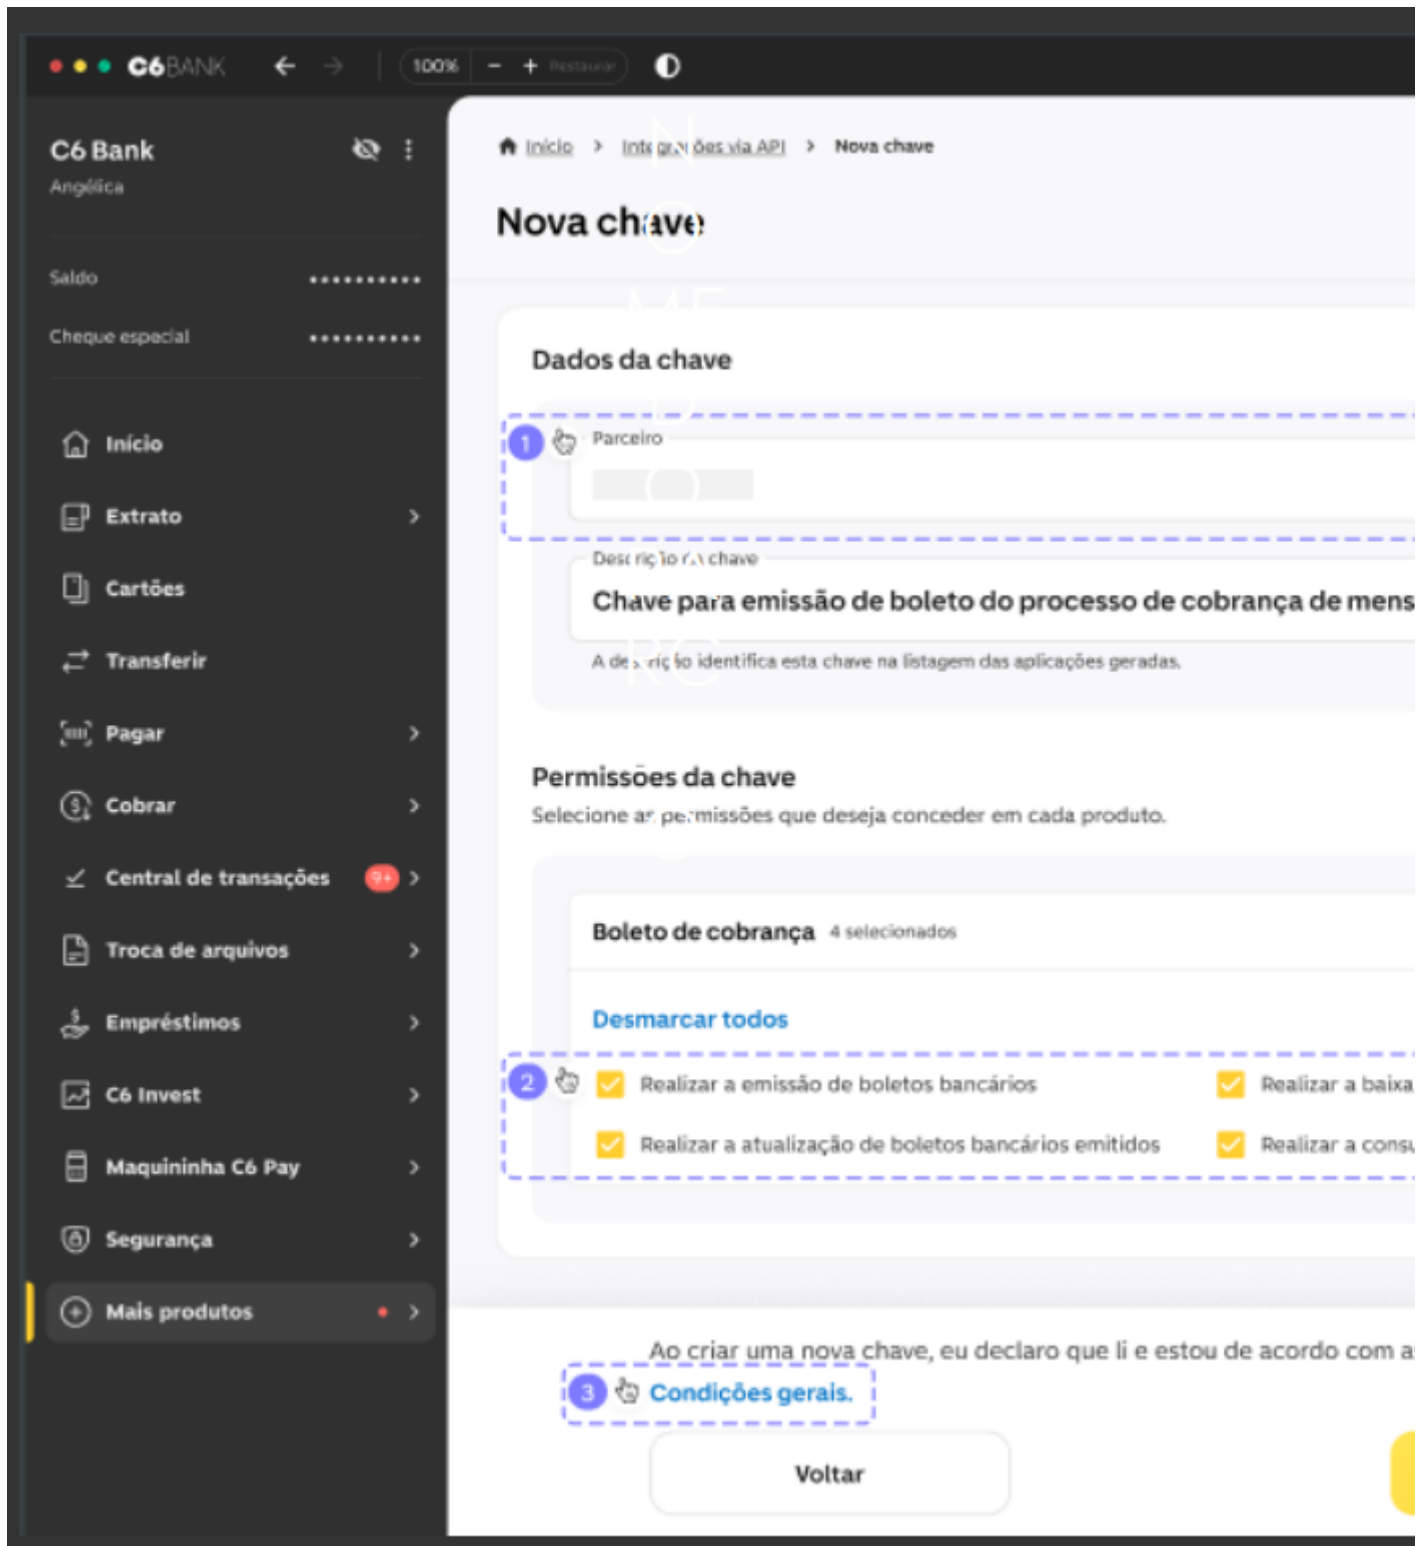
C6BANK 100% − + Restaurar

C6 Bank
Angélica

Saldo ••••••••••
Cheque especial ••••••••••

Início
Extrato
Cartões
Transferir
Pagar
Cobrar
Central de transações 9+
Troca de arquivos
Empréstimos
C6 Invest
Maquininha C6 Pay
Segurança
Mais produtos

Início > Integrações via API > Nova chave

Nova chave

Dados da chave

1 Parceiro

Descrição da chave
Chave para emissão de boleto do processo de cobrança de mens
A descrição identifica esta chave na listagem das aplicações geradas.

Permissões da chave
Selecione as permissões que deseja conceder em cada produto.

Boleto de cobrança 4 selecionados

Desmarcar todos

2 Realizar a emissão de boletos bancários
Realizar a baixa
Realizar a atualização de boletos bancários emitidos
Realizar a consu

Ao criar uma nova chave, eu declaro que li e estou de acordo com a
3 Condições gerais.

Voltar